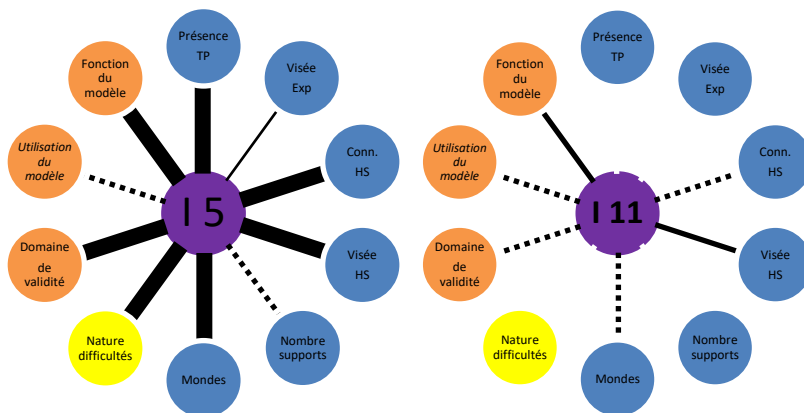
Présence TP

Fonction du modèle

Visée Exp

Utilisation du modèle

Conn. HS

I 5

Domaine de validité

Visée HS

Nature difficultés

Nombre supports

Mondes

Présence TP

Fonction du modèle

Visée Exp

Utilisation du modèle

Conn. HS

I 11

Domaine de validité

Visée HS

Nature difficultés

Nombre supports

Mondes